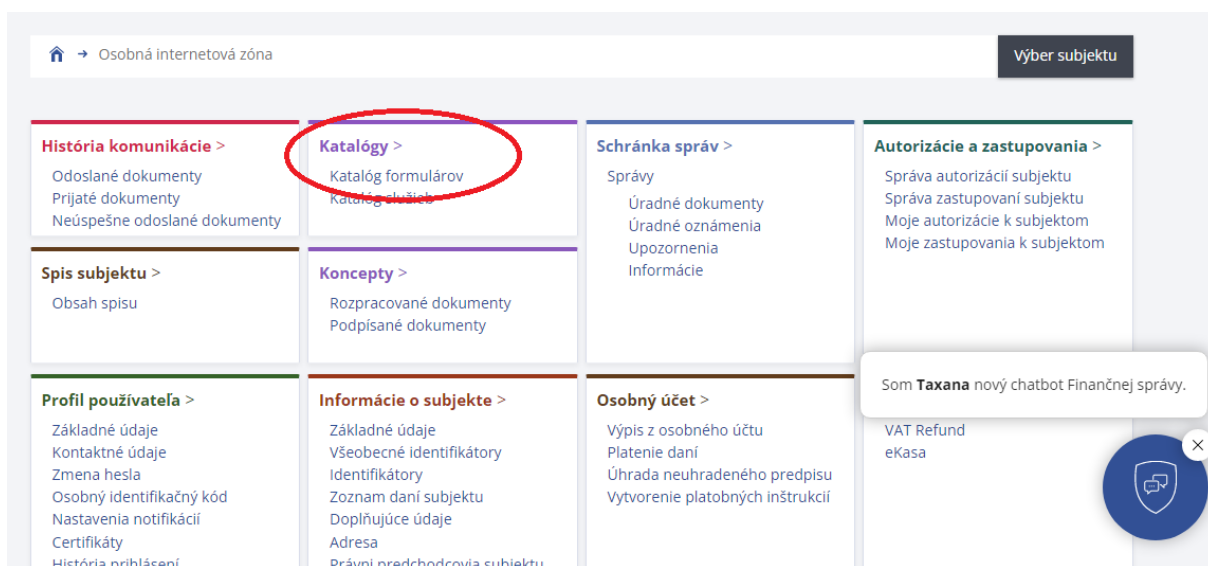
→ Osobná internetová zóna

Výber subjektu

História komunikácie >
Odoslané dokumenty
Prijaté dokumenty
Neúspešne odoslané dokumenty

Katalógy >
Katalóg formulárov
Katalóg služieb

Schránka správ >
Správy
Úradné dokumenty
Úradné oznámenia
Upozornenia
Informácie

Autorizácie a zastupovania >
Správa autorizácií subjektu
Správa zastupovaní subjektu
Moje autorizácie k subjektom
Moje zastupovania k subjektom

Spis subjektu >
Obsah spisu

Koncepty >
Rozpracované dokumenty
Podpísané dokumenty

Profil používateľa >
Základné údaje
Kontaktné údaje
Zmena hesla
Osobný identifikačný kód
Nastavenia notifikácií
Certifikáty
História prihlásení

Informácie o subjekte >
Základné údaje
Všeobecné identifikátory
Identifikátory
Zoznam daní subjektu
Doplňujúce údaje
Adresa
Právni predchodcovia subjektu

Osobný účet >
Výpis z osobného účtu
Platenie daní
Úhrada neuhradeného predpisu
Vytvorenie platobných inštrukcií

Som Taxana nový chatbot Finančnej správy.

VAT Refund
eKasa